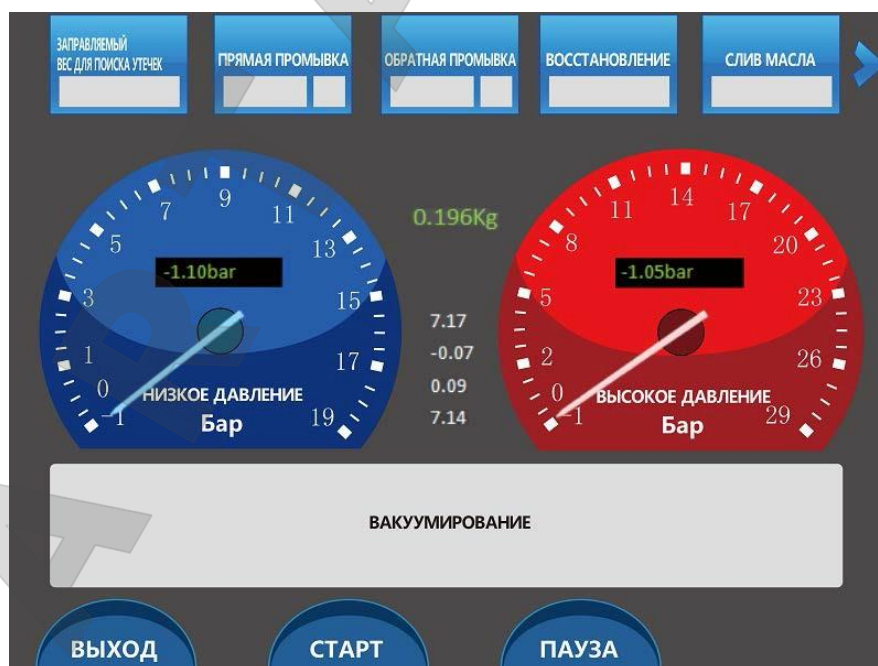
ЗАПРАВЛЯЕМЫЙ ВЕС ДЛЯ ПОИСКА УТЕЧЕК

ПРЯМАЯ ПРОМЫВКА

ОБРАТНАЯ ПРОМЫВКА

ВОССТАНОВЛЕНИЕ

СЛИВ МАСЛА

0.196Kg

-1.10bar

-1 0 1 3 5 7 9 11 13 15 17 19

НИЗКОЕ ДАВЛЕНИЕ
Бар

7.17
-0.07
0.09
7.14

-1.05bar

-1 0 2 5 8 11 14 17 20 23 26 29

ВЫСОКОЕ ДАВЛЕНИЕ
Бар

ВАКУУМИРОВАНИЕ

ВЫХОД

СТАРТ

ПАУЗА